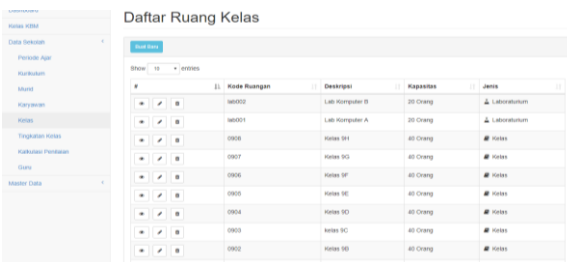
Dashboard
Kelas KBM
Data Sekolah
Periode Ajar
Kurikulum
Murid
Karyawan
Kelas
Tingkatan Kelas
Kalkulasi Pembelan
Guru
Master Data

Daftar Ruang Kelas

Buat Baru

Show 10 entries

| # | Kode Ruangan | Deskripsi | Kapasitas | Jenis |
|---|---|---|---|---|
| | lab002 | Lab Komputer B | 20 Orang | Laboratorium |
| | lab001 | Lab Komputer A | 20 Orang | Laboratorium |
| | 0908 | Kelas 9H | 40 Orang | Kelas |
| | 0907 | Kelas 9G | 40 Orang | Kelas |
| | 0906 | Kelas 9F | 40 Orang | Kelas |
| | 0905 | Kelas 9E | 40 Orang | Kelas |
| | 0904 | Kelas 9D | 40 Orang | Kelas |
| | 0903 | kelas 9C | 40 Orang | Kelas |
| | 0902 | Kelas 9B | 40 Orang | Kelas |